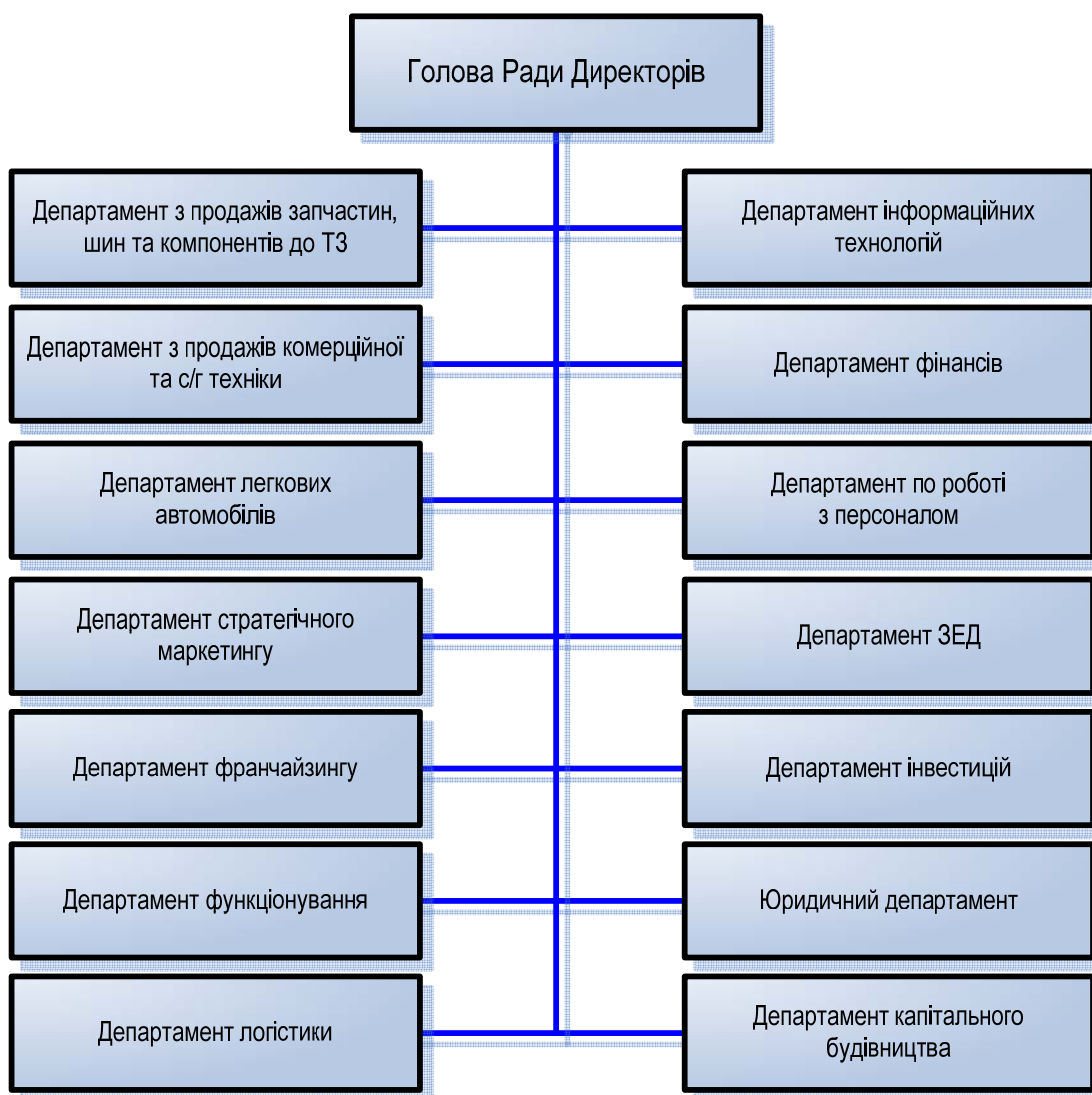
Голова Ради Директорів

Департамент з продажів запчастин, шин та компонентів до ТЗ

Департамент інформаційних технологій

Департамент з продажів комерційної та с/г техніки

Департамент фінансів

Департамент легкових автомобілів

Департамент по роботі з персоналом

Департамент стратегічного маркетингу

Департамент ЗЕД

Департамент франчайзингу

Департамент інвестицій

Департамент функціонування

Юридичний департамент

Департамент логістики

Департамент капітального будівництва